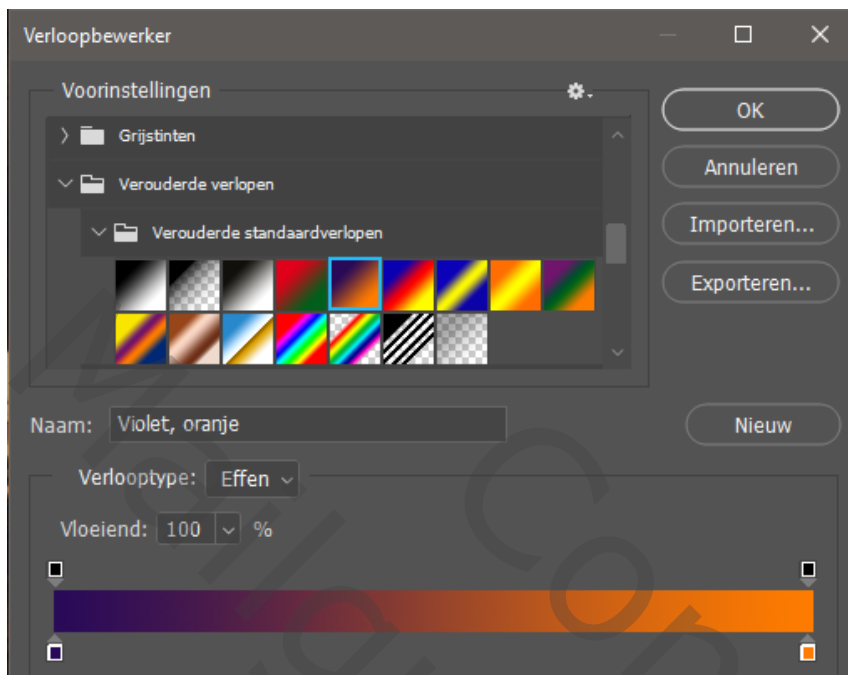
Verloopbewerker

Voorinstellingen

Grijstinten

Verouderde verlopen

Verouderde standaardverlopen

OK

Annuleren

Importeren...

Exporteren...

Naam: Violet, oranje

Nieuw

Verlooptype: Effen

Vloeiend: 100 %